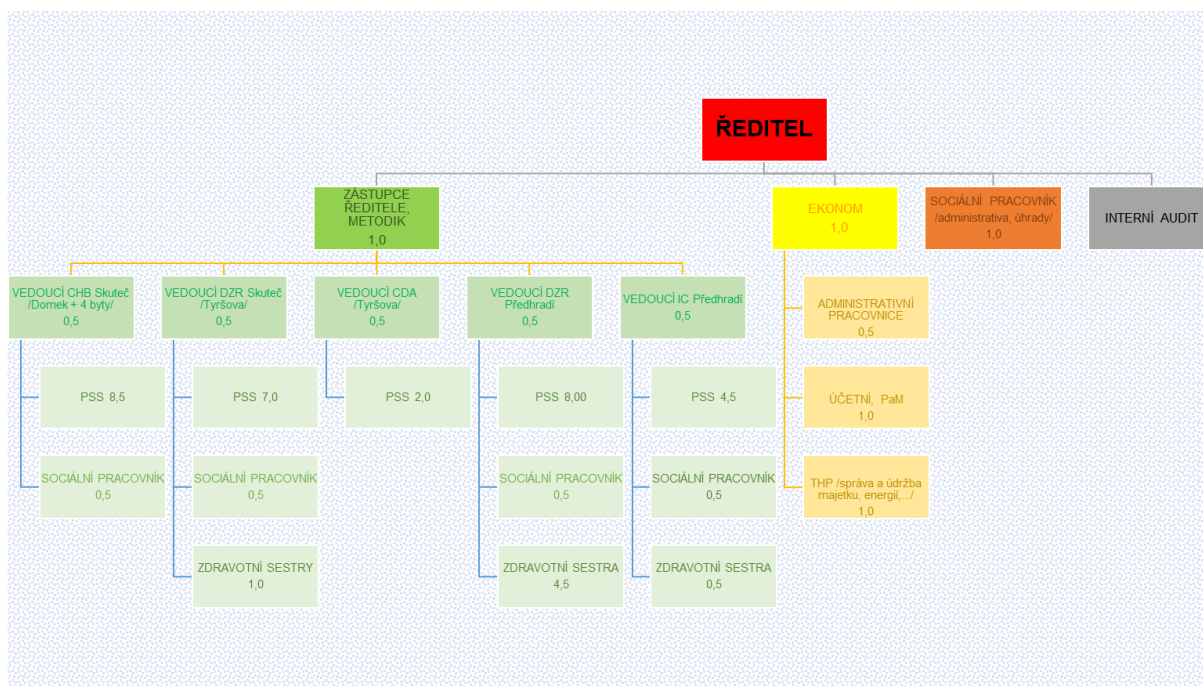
ŘEDITEL

ZÁSTUPCE ŘEDITELE, METODIK
1,0

EKONOM
1,0

SOCIÁLNÍ PRACOVNÍK /administrativa, úhrady/
1,0

INTERNÍ AUDIT

VEDOUCÍ CHB Skuteč /Domek + 4 byty/
0,5

VEDOUCÍ DZR Skuteč /Tyršova/
0,5

VEDOUCÍ CDA /Tyršova/
0,5

VEDOUCÍ DZR Předhradí
0,5

VEDOUCÍ IC Předhradí
0,5

ADMINISTRATIVNÍ PRACOVNICE
0,5

PSS 8,5

PSS 7,0

PSS 2,0

PSS 8,00

PSS 4,5

ÚČETNÍ, PaM
1,0

SOCIÁLNÍ PRACOVNÍK
0,5

SOCIÁLNÍ PRACOVNÍK
0,5

SOCIÁLNÍ PRACOVNÍK
0,5

SOCIÁLNÍ PRACOVNÍK
0,5

THP /správa a údržba majetku, energií,.../
1,0

ZDRAVOTNÍ SESTRY
1,0

ZDRAVOTNÍ SESTRA
4,5

ZDRAVOTNÍ SESTRA
0,5